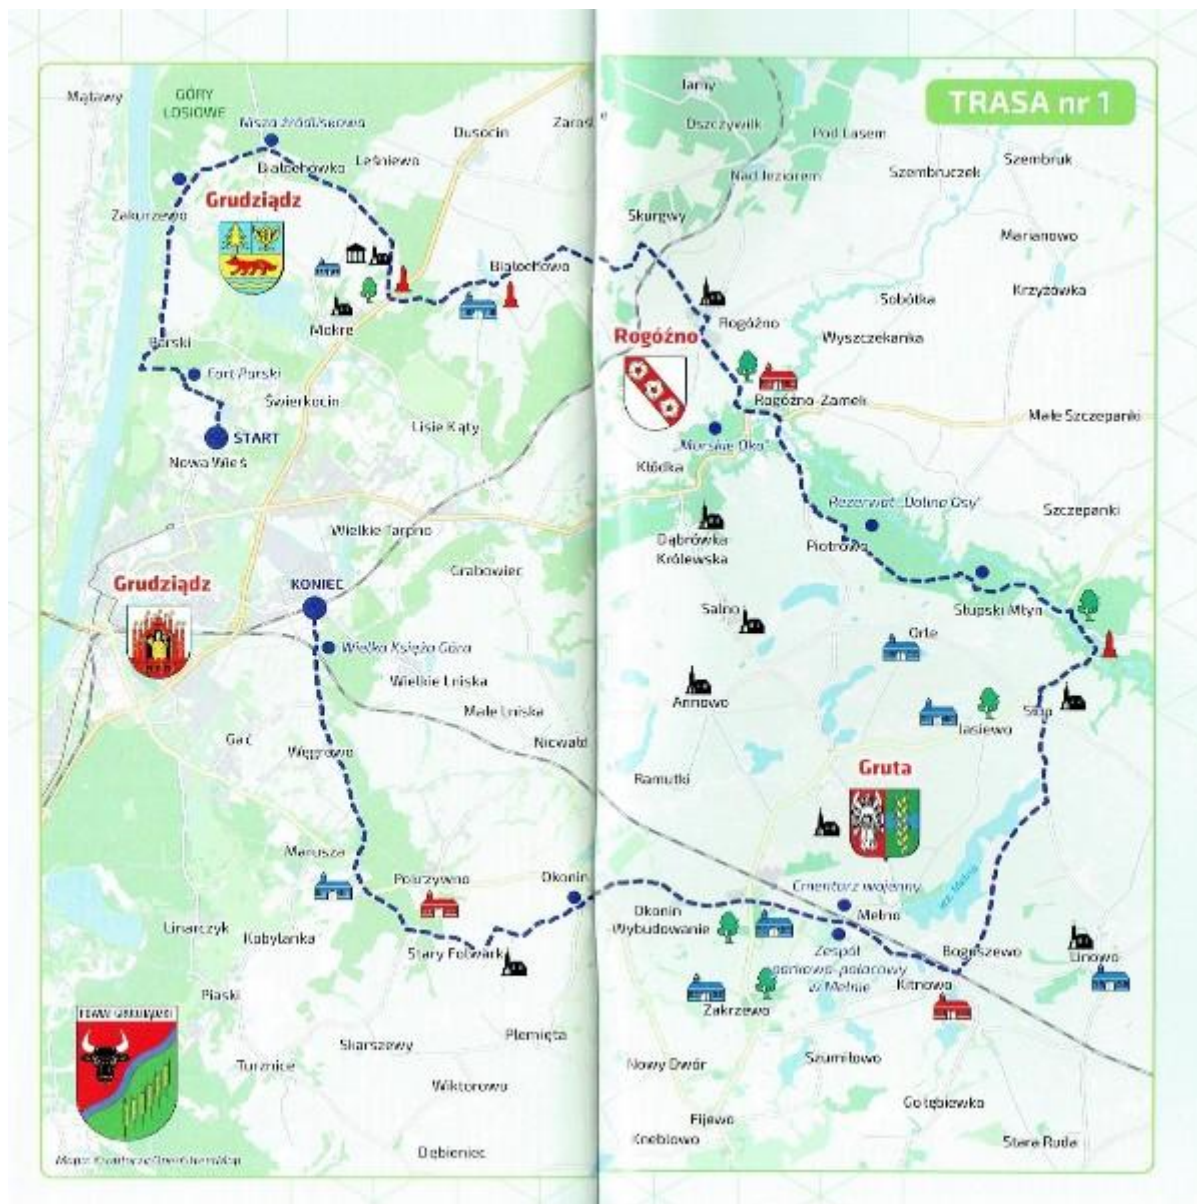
TRASA nr 1

Mątawy
GÓRY LOSIOWE
Misza Źródliskowa
Dusocin
Zarośle
Białochówko
Leśniewo
Zakurzewo
Grudziądz
Białochowo
Mokre
Parski
Fort Parski
Świerkocin
START
Lisie Kąty
Nowa Wieś
Wielkie Tarpno
Grabowiec
Grudziądz
KONIEC
Wielka Księża Góra
Wielkie Lniska
Małe Lniska
Nicwałd
Gać
Węgrowo
Mareusz
Pokrzywno
Okonin
Linarczyk
Kobylanka
Stary Folwark
Piaski
Skarszewy
Plemięta
Turznice
Wiktorowo
Dębieniec
Mapa: Kartografia Grudziądz

Jamy
Dzierzywilk
Pod Lasem
Nad Jeziorem
Szembruczek
Szembruk
Skurgwy
Marianowo
Krzyżówka
Sobótka
Rogóźno
Rogóźno
Wyszczekanka
Rogóźno-Zamek
Małe Szczepanki
„Morskie Oko"
Kłódka
Rezerwat „Dolina Osy"
Szczepanki
Dąbrówka Królewska
Piotrowo
Słupski Młyn
Salno
Orle
Annowo
Jasiewo
Sas
Ramutki
Gruta
Cmentarz wojenny
Okonin Wybudowanie
Mełno
Zespół parkowo-pałacowy w Mełnie
Boguszewo
Linowo
Zakrzewo
Kitnowo
Nowy Dwór
Szumiłowo
Fijewo
Gołębiewko
Kneblowo
Stare Rudy